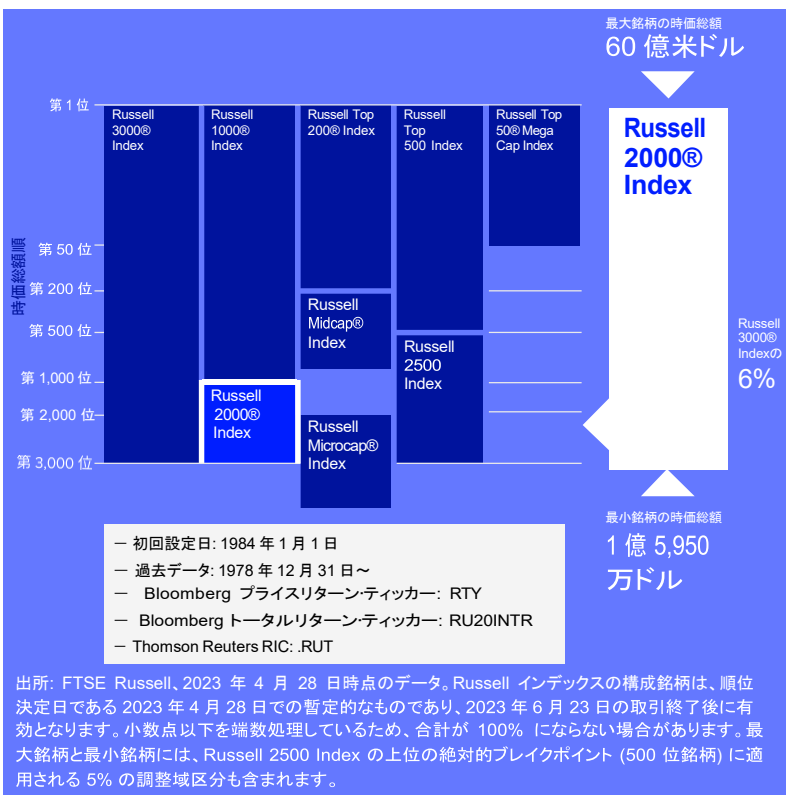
最大銘柄の時価総額
60 億米ドル

第 1 位
第 50 位
第 200 位
第 500 位
第 1,000 位
第 2,000 位
第 3,000 位

時価総額順

Russell 3000® Index

Russell 1000® Index

Russell 2000® Index

Russell Top 200® Index

Russell Midcap® Index

Russell Microcap® Index

Russell Top 500 Index

Russell 2500 Index

Russell Top 50® Mega Cap Index

Russell 2000® Index

Russell 3000® Indexの 6%

最小銘柄の時価総額
1 億 5,950 万ドル

– 初回設定日: 1984 年 1 月 1 日
– 過去データ: 1978 年 12 月 31 日～
– Bloomberg プライスリターン·ティッカー: RTY
– Bloomberg トータルリターン·ティッカー: RU20INTR
– Thomson Reuters RIC: .RUT

出所: FTSE Russell、2023 年 4 月 28 日時点のデータ。Russell インデックスの構成銘柄は、順位決定日である 2023 年 4 月 28 日での暫定的なものであり、2023 年 6 月 23 日の取引終了後に有効となります。小数点以下を端数処理しているため、合計が 100% にならない場合があります。最大銘柄と最小銘柄には、Russell 2500 Index の上位の絶対的ブレイクポイント (500 位銘柄) に適用される 5% の調整域区分も含まれます。